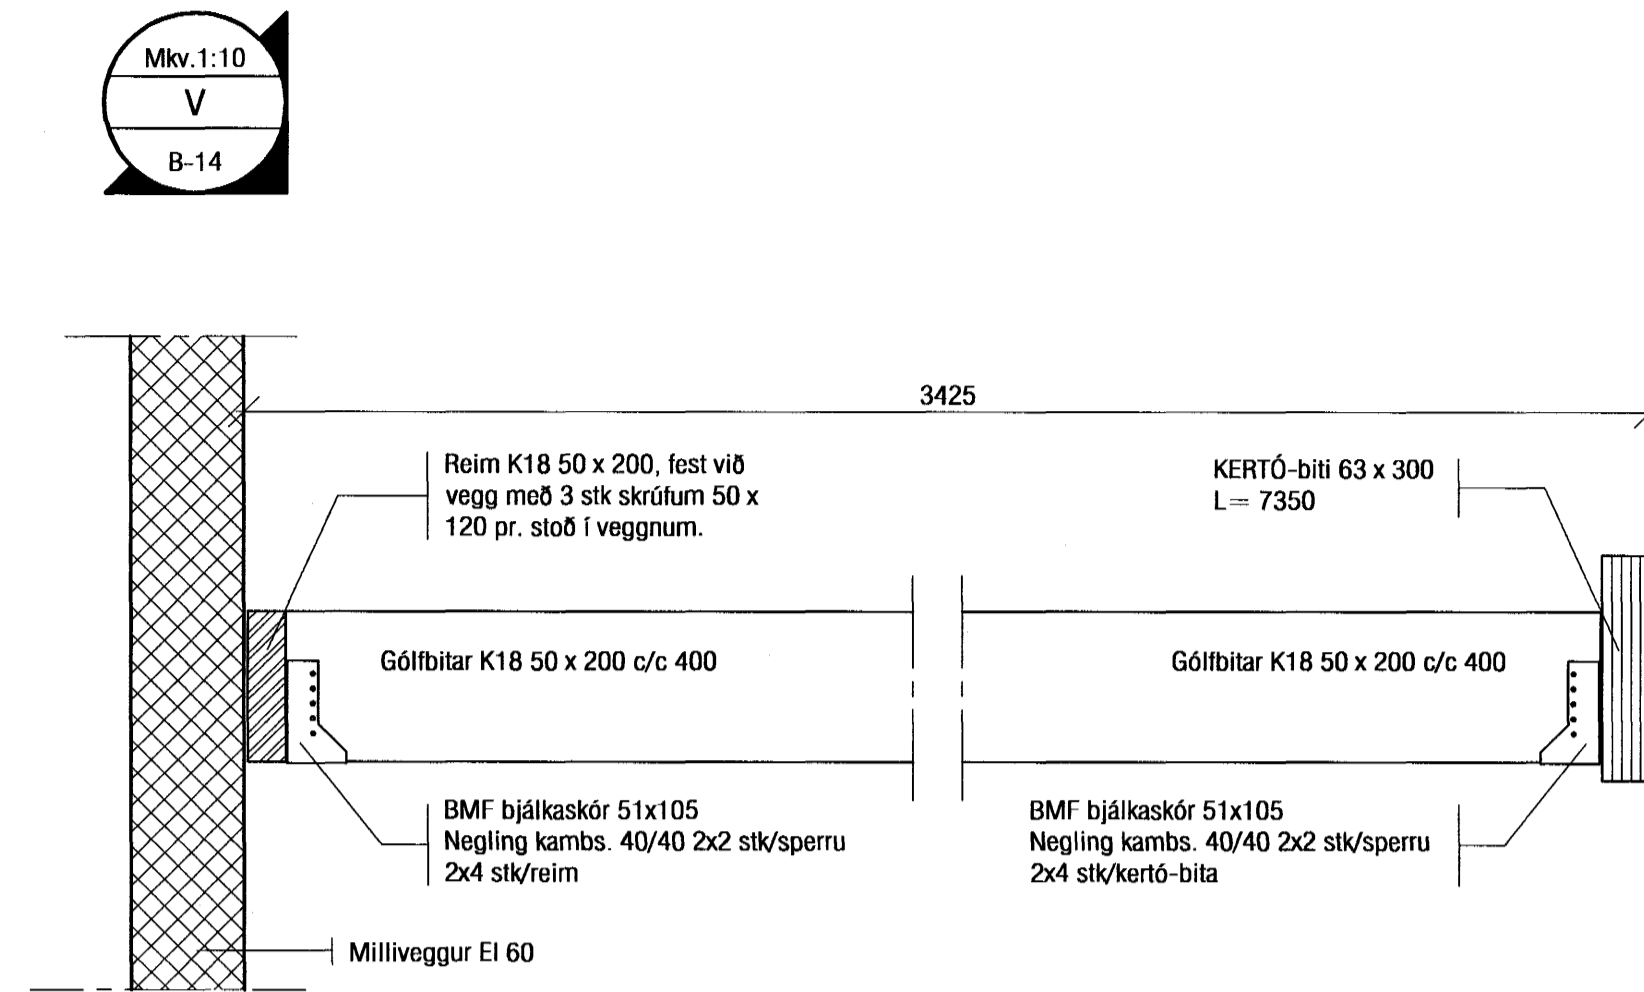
Mkv.1:10
V
B-14

3425

Reim K18 50 x 200, fest við vegg með 3 stk skrúfum 50 x 120 pr. stoð í veggnum.

KERTÓ-biti 63 x 300
L= 7350

Gólfbitar K18 50 x 200 c/c 400

Gólfbitar K18 50 x 200 c/c 400

BMF bjálkaskór 51x105
Negling kambs. 40/40 2x2 stk/sperru
2x4 stk/reim

BMF bjálkaskór 51x105
Negling kambs. 40/40 2x2 stk/sperru
2x4 stk/kertó-bita

Milliveggur EI 60